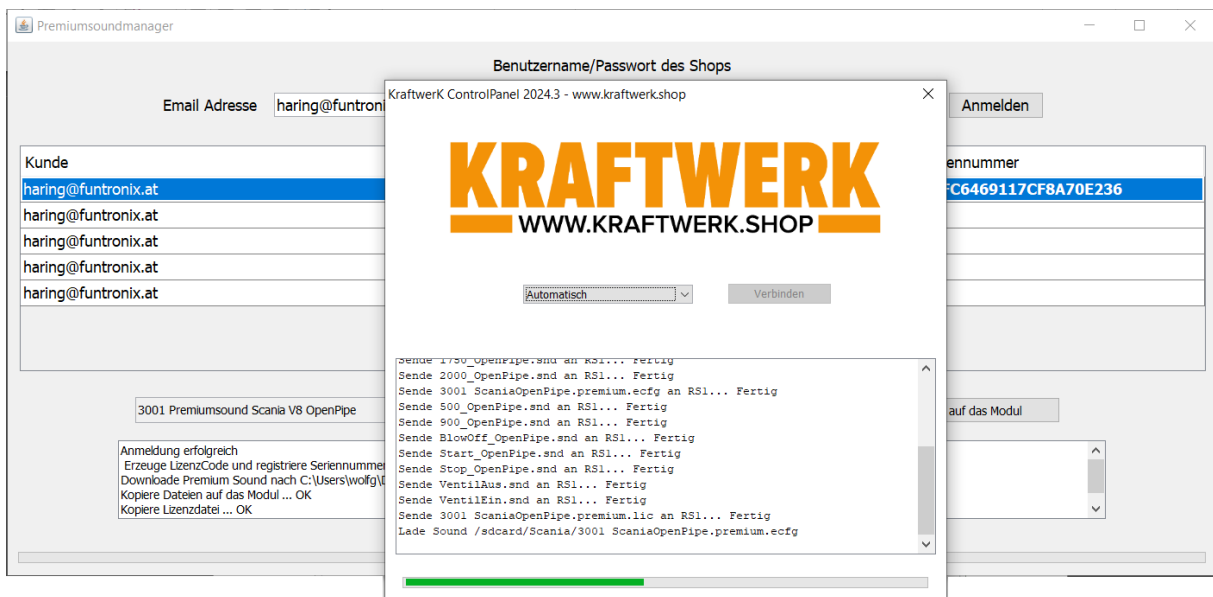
Premiumsoundmanager

Benutzername/Passwort des Shops

Email Adresse haring@funtronix

Anmelden

Kunde

ennummer

haring@funtronix.at

FC6469117CF8A70E236

haring@funtronix.at

haring@funtronix.at

haring@funtronix.at

haring@funtronix.at

3001 Premiumsound Scania V8 OpenPipe

auf das Modul

Anmeldung erfolgreich
Erzeuge LizenzCode und registriere Seriennummer
Downloade Premium Sound nach C:\Users\wolfg\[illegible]
Kopiere Dateien auf das Modul ... OK
Kopiere Lizenzdatei ... OK

KraftwerK ControlPanel 2024.3 - www.kraftwerk.shop

KRAFTWERK
WWW.KRAFTWERK.SHOP

Automatisch

Verbinden

Sende 1750_OpenPipe.snd an RS1... Fertig
Sende 2000_OpenPipe.snd an RS1... Fertig
Sende 3001 ScaniaOpenPipe.premium.ecfg an RS1... Fertig
Sende 500_OpenPipe.snd an RS1... Fertig
Sende 900_OpenPipe.snd an RS1... Fertig
Sende BlowOff_OpenPipe.snd an RS1... Fertig
Sende Start_OpenPipe.snd an RS1... Fertig
Sende Stop_OpenPipe.snd an RS1... Fertig
Sende VentilAus.snd an RS1... Fertig
Sende VentilEin.snd an RS1... Fertig
Sende 3001 ScaniaOpenPipe.premium.lic an RS1... Fertig
Lade Sound /sdcard/Scania/3001 ScaniaOpenPipe.premium.ecfg